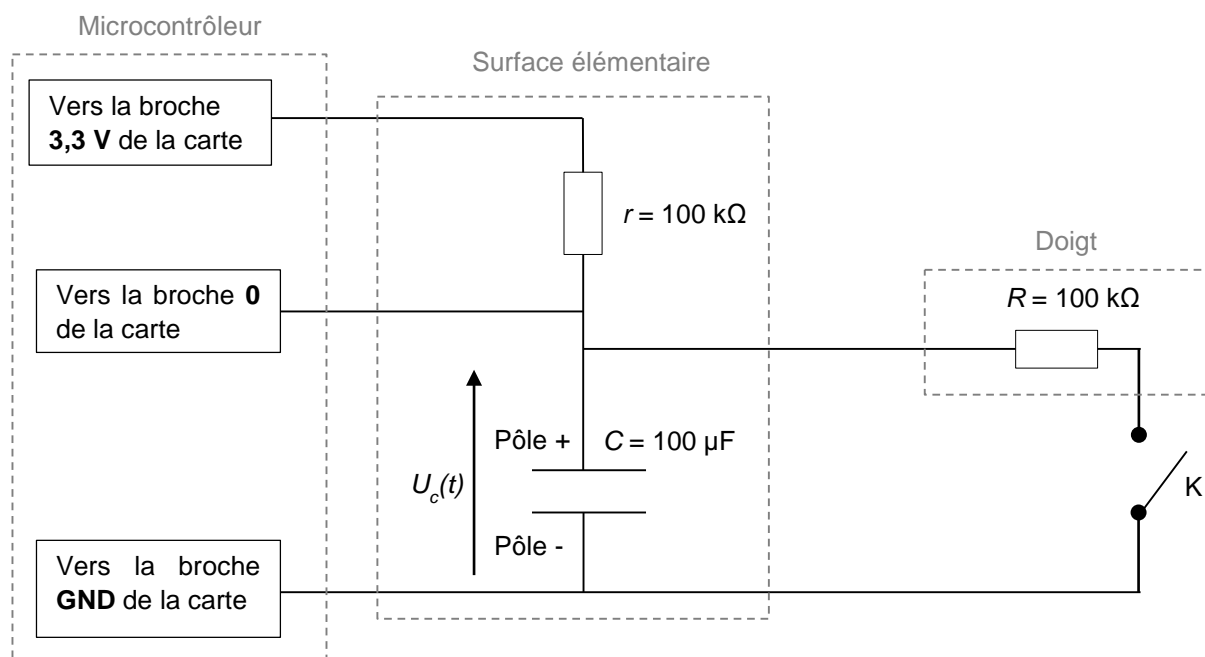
Microcontrôleur

Surface élémentaire

Vers la broche **3,3 V** de la carte

$r$ = 100 kΩ

Doigt

Vers la broche **0** de la carte

$R$ = 100 kΩ

Pôle +

$C$ = 100 µF

$U_c(t)$

K

Pôle -

Vers la broche **GND** de la carte